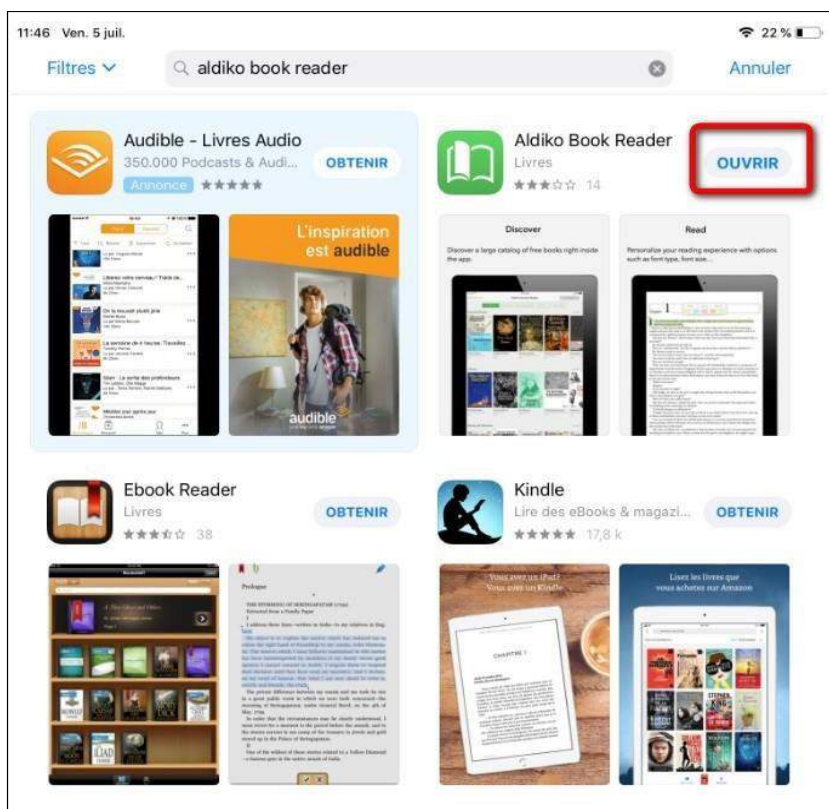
11:46 Ven. 5 juil.

22 %

Filtres

aldiko book reader

Annuler

Audible - Livres Audio

350.000 Podcasts & Audi...

Annonce

OBTENIR

L'inspiration est audible

audible

Aldiko Book Reader

Livres

14

OUVRIR

Discover

Discover a large catalog of free books right inside the app.

Read

Personalize your reading experience with options such as font type, font size...

Ebook Reader

Livres

38

OBTENIR

Prologue

Kindle

Lire des eBooks & magazi...

17,8 k

OBTENIR

Vous avez un iPad? Vous avez un Kindle

CHAPITRE 1

Lisez les livres que vous achetez sur Amazon